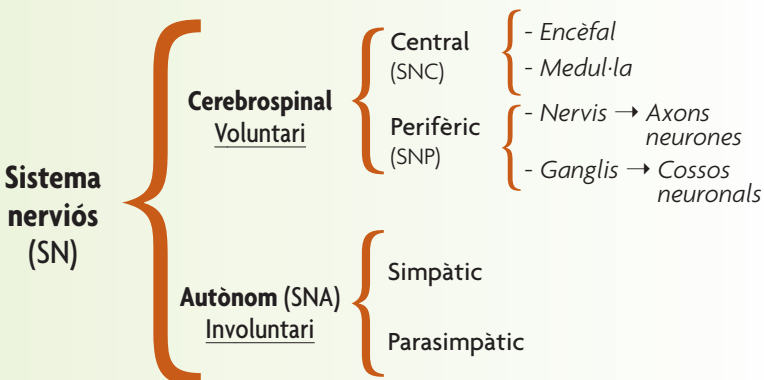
Sistema nerviós (SN)

Cerebrospinal
Voluntari

Central
(SNC)

- Encèfal
- Medul·la

Perifèric
(SNP)

- Nervis → Axons neurones
- Ganglis → Cossos neuronals

Autònom (SNA)
Involuntari

Simpàtic

Parasimpàtic